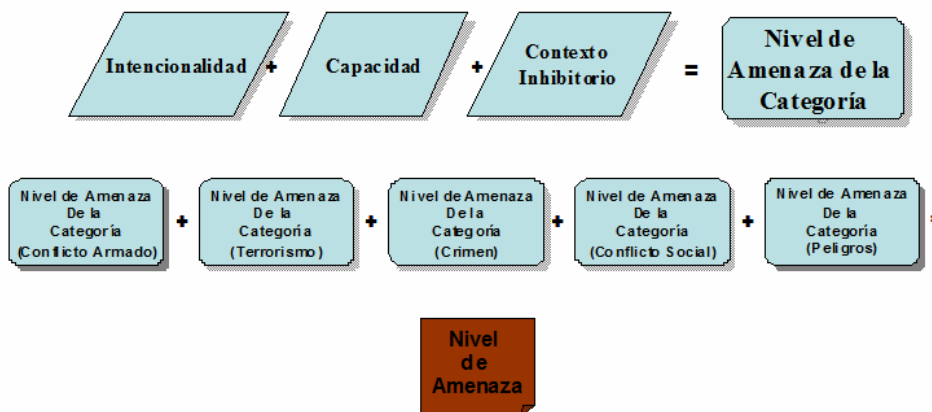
Intencionalidad + Capacidad + Contexto Inhibitorio = Nivel de Amenaza de la Categoría

Nivel de Amenaza De la Categoría (Conflicto Armado) + Nivel de Amenaza De la Categoría (Terrorismo) + Nivel de Amenaza De la Categoría (Crimen) + Nivel de Amenaza De la Categoría (Conflicto Social) + Nivel de Amenaza De la Categoría (Peligros)

Nivel de Amenaza